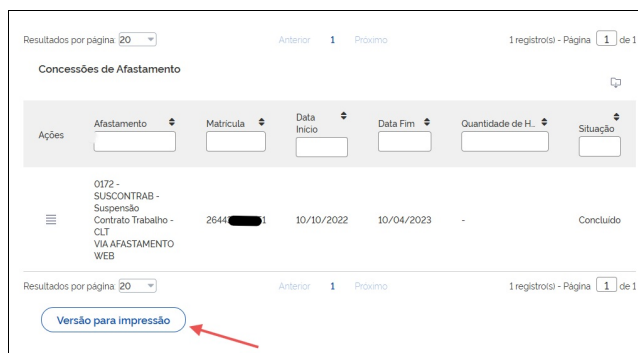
Resultados por página 20 Anterior 1 Próximo 1 registro(s) - Página 1 de 1

Concessões de Afastamento

| Ações | Afastamento | Matrícula | Data Início | Data Fim | Quantidade de H... | Situação |
|---|---|---|---|---|---|---|
| | 0172 - SUSCONTRAB - Suspensão Contrato Trabalho - CLT VIA AFASTAMENTO WEB | 2644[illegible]1 | 10/10/2022 | 10/04/2023 | - | Concluído |

Resultados por página 20 Anterior 1 Próximo 1 registro(s) - Página 1 de 1

Versão para impressão